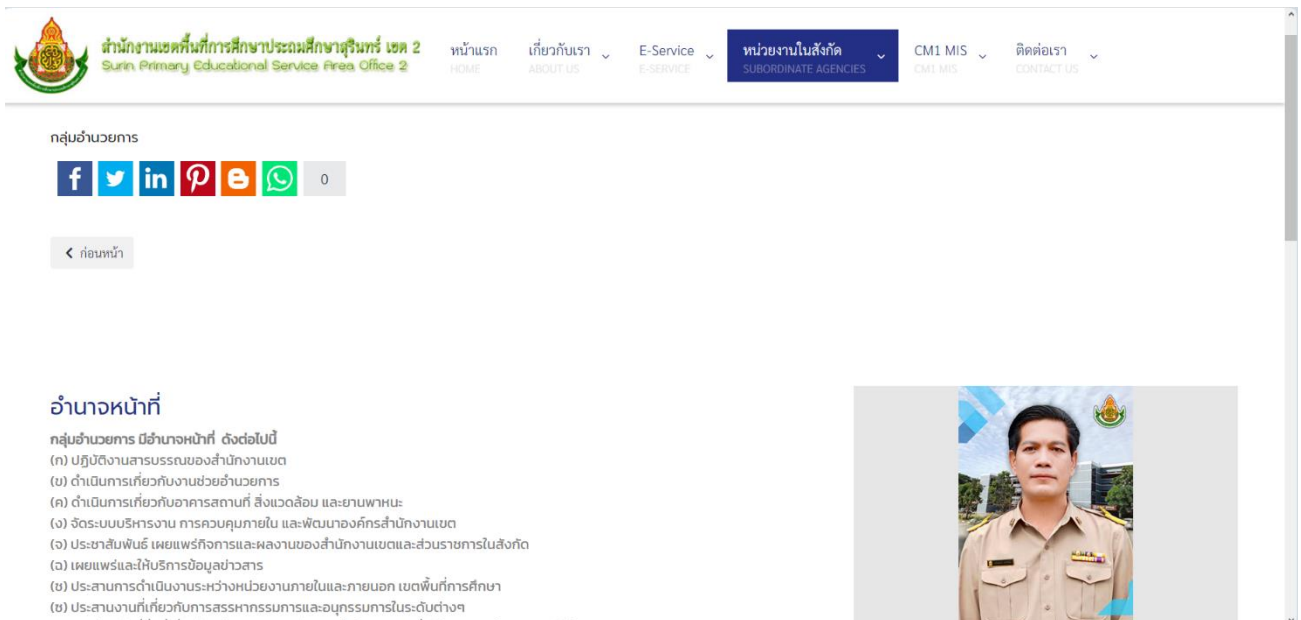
สำนักงานเขตพื้นที่การศึกษาประถมศึกษาสุรินทร์ เขต 2
Surin Primary Educational Service Area Office 2

หน้าแรก HOME
เกี่ยวกับเรา ABOUT US
E-Service E-SERVICE
หน่วยงานในสังกัด SUBORDINATE AGENCIES
CM1 MIS CM1 MIS
ติดต่อเรา CONTACT US

กลุ่มอำนวยการ

0

ก่อนหน้า

อำนาจหน้าที่

กลุ่มอำนวยการ มีอำนาจหน้าที่ ดังต่อไปนี้
(ก) ปฏิบัติงานสารบรรณของสำนักงานเขต
(ข) ดำเนินการเกี่ยวกับงานช่วยอำนวยการ
(ค) ดำเนินการเกี่ยวกับอาคารสถานที่ สิ่งแวดล้อม และยานพาหนะ
(ง) จัดระบบบริหารงาน การควบคุมภายใน และพัฒนาองค์กรสำนักงานเขต
(จ) ประชาสัมพันธ์ เผยแพร่กิจการและผลงานของสำนักงานเขตและส่วนราชการในสังกัด
(ฉ) เผยแพร่และให้บริการข้อมูลข่าวสาร
(ช) ประสานการดำเนินงานระหว่างหน่วยงานภายในและภายนอก เขตพื้นที่การศึกษา
(ซ) ประสานงานที่เกี่ยวกับการสรรหากรรมการและอนุกรรมการในระดับต่างๆ